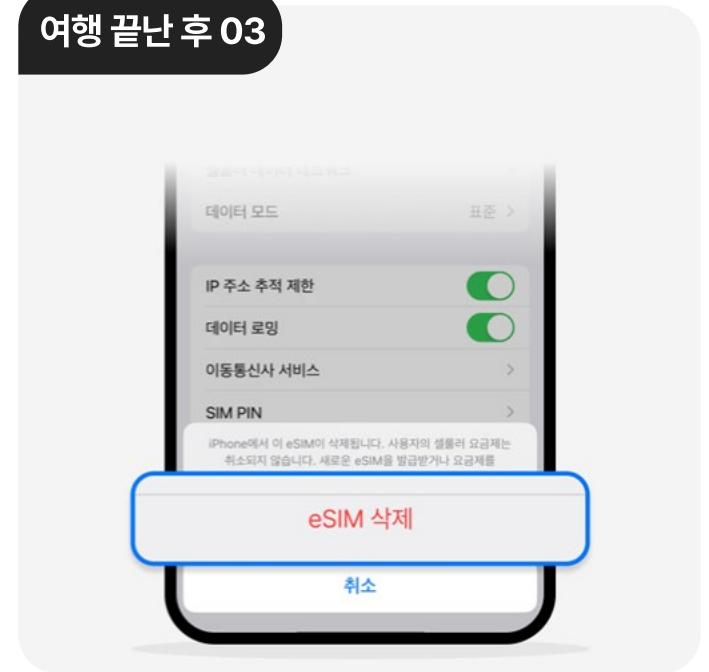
여행 끝난 후 03

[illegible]

데이터 모드 표준 >

IP 주소 추적 제한

데이터 로밍

이동통신사 서비스 >

SIM PIN >

iPhone에서 이 eSIM이 삭제됩니다. 사용자의 셀룰러 요금제는 취소되지 않습니다. 새로운 eSIM을 발급받거나 요금제를

eSIM 삭제

취소